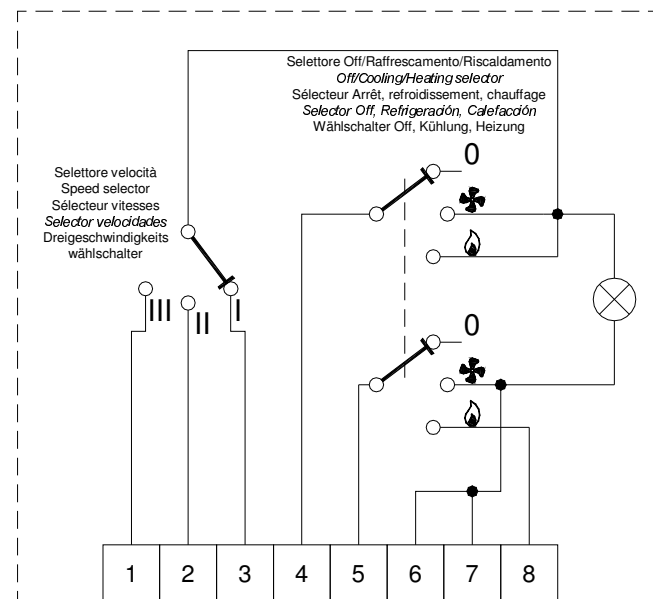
Selettore Off/Raffrescamento/Riscaldamento
Off/Cooling/Heating selector
Sélecteur Arrêt, refroidissement, chauffage
Selector Off, Refrigeración, Calefacción
Wählschalter Off, Kühlung, Heizung

0

Selettore velocità
Speed selector
Sélecteur vitesses
Selector velocidades
Dreigeschwindigkeits wählschalter

III II I

0

| 1 | 2 | 3 | 4 | 5 | 6 | 7 | 8 |
|---|---|---|---|---|---|---|---|